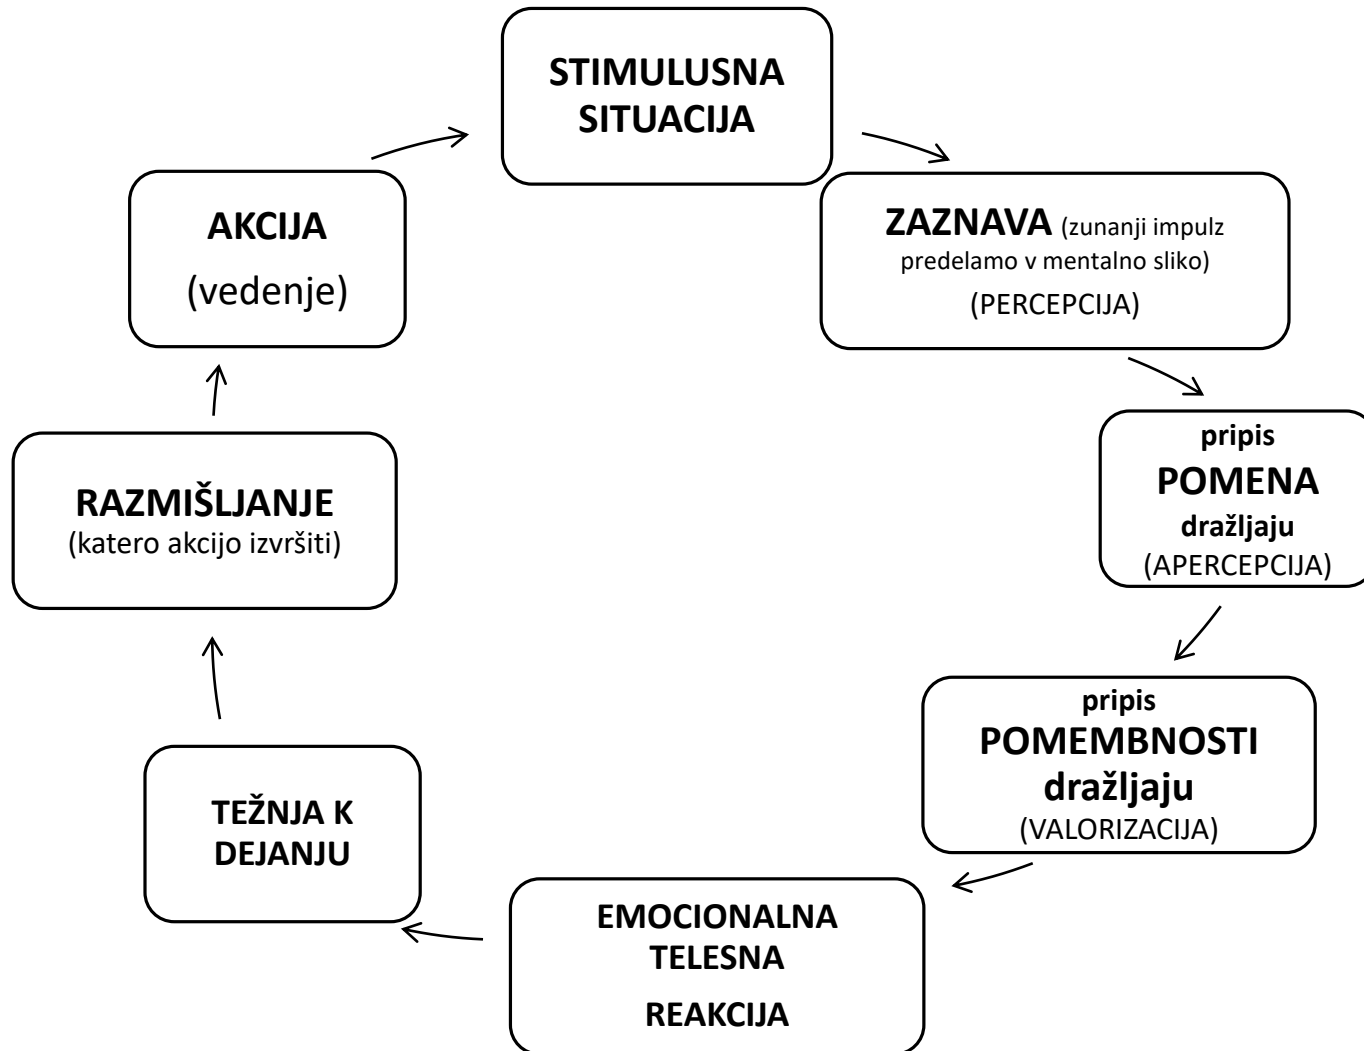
STIMULUSNA SITUACIJA

ZAZNAVA (zunanji impulz predelamo v mentalno sliko)
(PERCEPCIJA)

pripis
POMENA
dražljaju
(APERCEPCIJA)

pripis
POMEMBNOSTI
dražljaju
(VALORIZACIJA)

EMOCIONALNA
TELESNA
REAKCIJA

TEŽNJA K DEJANJU

RAZMIŠLJANJE
(katero akcijo izvršiti)

AKCIJA
(vedenje)